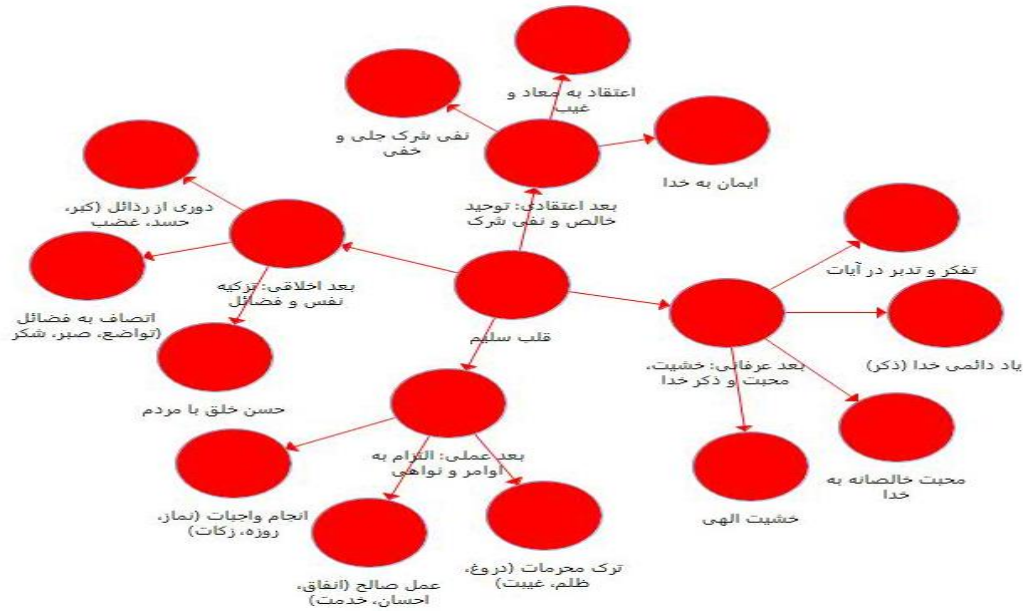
قلب سلیم

بعد اعتقادی: توحید خالص و نفی شرک

اعتقاد به معاد و غیب

نفی شرک جلی و خفی

ایمان به خدا

بعد اخلاقی: تزکیه نفس و فضائل

دوری از رذائل (کبر، حسد، غضب

اتصاف به فضائل (تواضع، صبر، شکر

حسن خلق با مردم

بعد عرفانی: خشیت، محبت و ذکر خدا

تفکر و تدبر در آیات

یاد دائمی خدا (ذکر)

محبت خالصانه به خدا

خشیت الهی

بعد عملی: التزام به اوامر و نواهی

انجام واجبات (نماز، روزه، زکات)

عمل صالح (انفاق، احسان، خدمت)

ترک محرمات (دروغ، ظلم، غیبت)